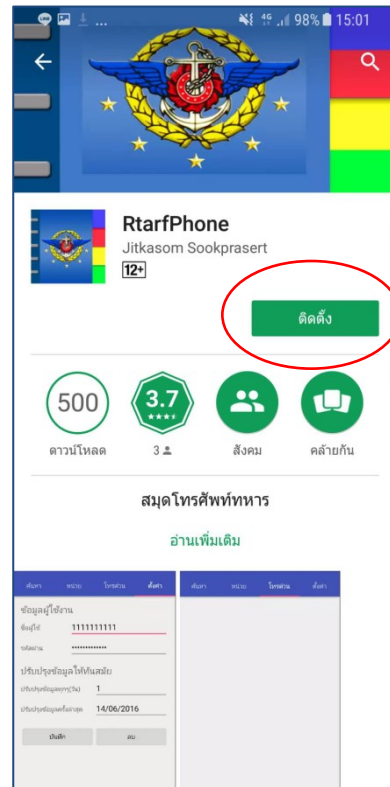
98% 15:01

RtarfPhone
Jitkasom Sookprasert
12+

ติดตั้ง

500
ดาวน์โหลด

3.7
3

สังคม

คล้ายกัน

สมุดโทรศัพท์ทหาร

อ่านเพิ่มเติม

ค้นหา หน่วย โทรด่วน ตั้งค่า

ข้อมูลผู้ใช้งาน
ชื่อผู้ใช้ 1111111111
รหัสผ่าน ••••••••••••

ปรับปรุงข้อมูลให้ทันสมัย
ปรับปรุงข้อมูลทุกๆ(วัน) 1
ปรับปรุงข้อมูลครั้งล่าสุด 14/06/2016

บันทึก ลบ

ค้นหา หน่วย โทรด่วน ตั้งค่า